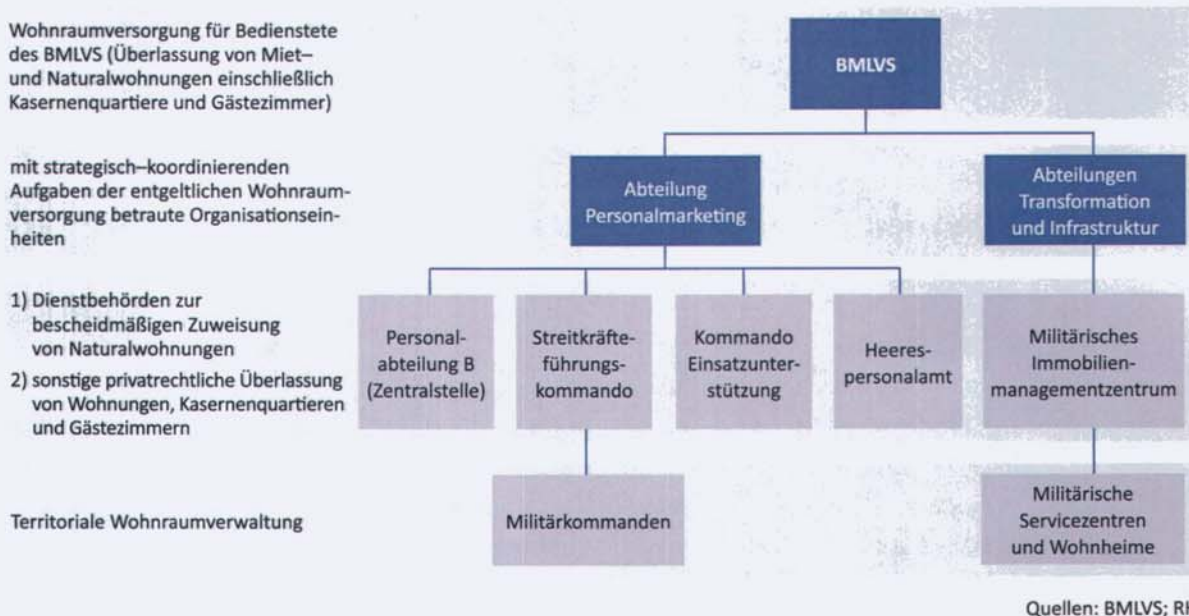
Wohnraumversorgung für Bedienstete des BMLVS (Überlassung von Miet– und Naturalwohnungen einschließlich Kasernenquartiere und Gästezimmer)

mit strategisch–koordinierenden Aufgaben der entgeltlichen Wohnraumversorgung betraute Organisationseinheiten

1) Dienstbehörden zur bescheidmäßigen Zuweisung von Naturalwohnungen
2) sonstige privatrechtliche Überlassung von Wohnungen, Kasernenquartieren und Gästezimmern

Territoriale Wohnraumverwaltung

BMLVS

Abteilung Personalmarketing

Abteilungen Transformation und Infrastruktur

Personalabteilung B (Zentralstelle)

Streitkräfteführungskommando

Kommando Einsatzunterstützung

Heerespersonalamt

Militärisches Immobilienmanagementzentrum

Militärkommanden

Militärische Servicezentren und Wohnheime

Quellen: BMLVS; R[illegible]